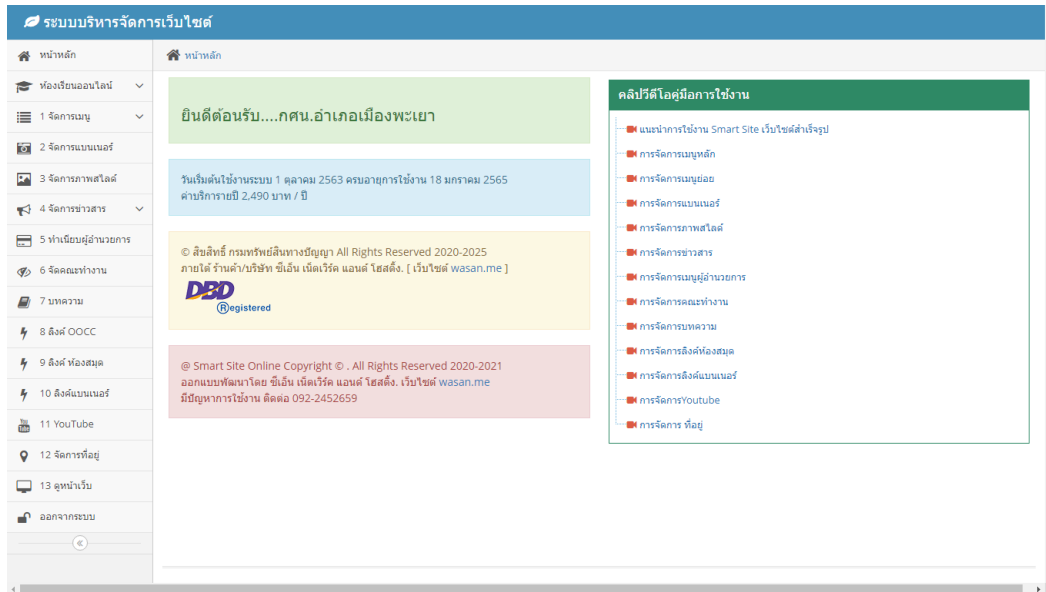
ระบบบริหารจัดการเว็บไซต์

หน้าหลัก
ห้องเรียนออนไลน์
1 จัดการเมนู
2 จัดการแบนเนอร์
3 จัดการภาพสไลด์
4 จัดการข่าวสาร
5 ทำเนียบผู้อำนวยการ
6 จัดคณะทำงาน
7 บทความ
8 ลิงค์ OOCC
9 ลิงค์ ห้องสมุด
10 ลิงค์แบนเนอร์
11 YouTube
12 จัดการที่อยู่
13 ดูหน้าเว็บ
ออกจากระบบ

หน้าหลัก

ยินดีต้อนรับ....กศน.อำเภอเมืองพะเยา

วันเริ่มต้นใช้งานระบบ 1 ตุลาคม 2563 ครบอายุการใช้งาน 18 มกราคม 2565
ค่าบริการรายปี 2,490 บาท / ปี

© ลิขสิทธิ์ กรมทรัพย์สินทางปัญญา All Rights Reserved 2020-2025
ภายใต้ ร้านค้า/บริษัท ซีเอ็น เน็ตเวิร์ค แอนด์ โฮสติ้ง. [ เว็บไซต์ wasan.me ]
DBD Registered

@ Smart Site Online Copyright © . All Rights Reserved 2020-2021
ออกแบบพัฒนาโดย ซีเอ็น เน็ตเวิร์ค แอนด์ โฮสติ้ง. เว็บไซต์ wasan.me
มีปัญหาการใช้งาน ติดต่อ 092-2452659

คลิปวีดีโอคู่มือการใช้งาน
แนะนำการใช้งาน Smart Site เว็บไซต์สำเร็จรูป
การจัดการเมนูหลัก
การจัดการเมนูย่อย
การจัดการแบนเนอร์
การจัดการภาพสไลด์
การจัดการข่าวสาร
การจัดการเมนูผู้อำนวยการ
การจัดการคณะทำงาน
การจัดการบทความ
การจัดการลิงค์ห้องสมุด
การจัดการลิงค์แบนเนอร์
การจัดการYoutube
การจัดการ ที่อยู่